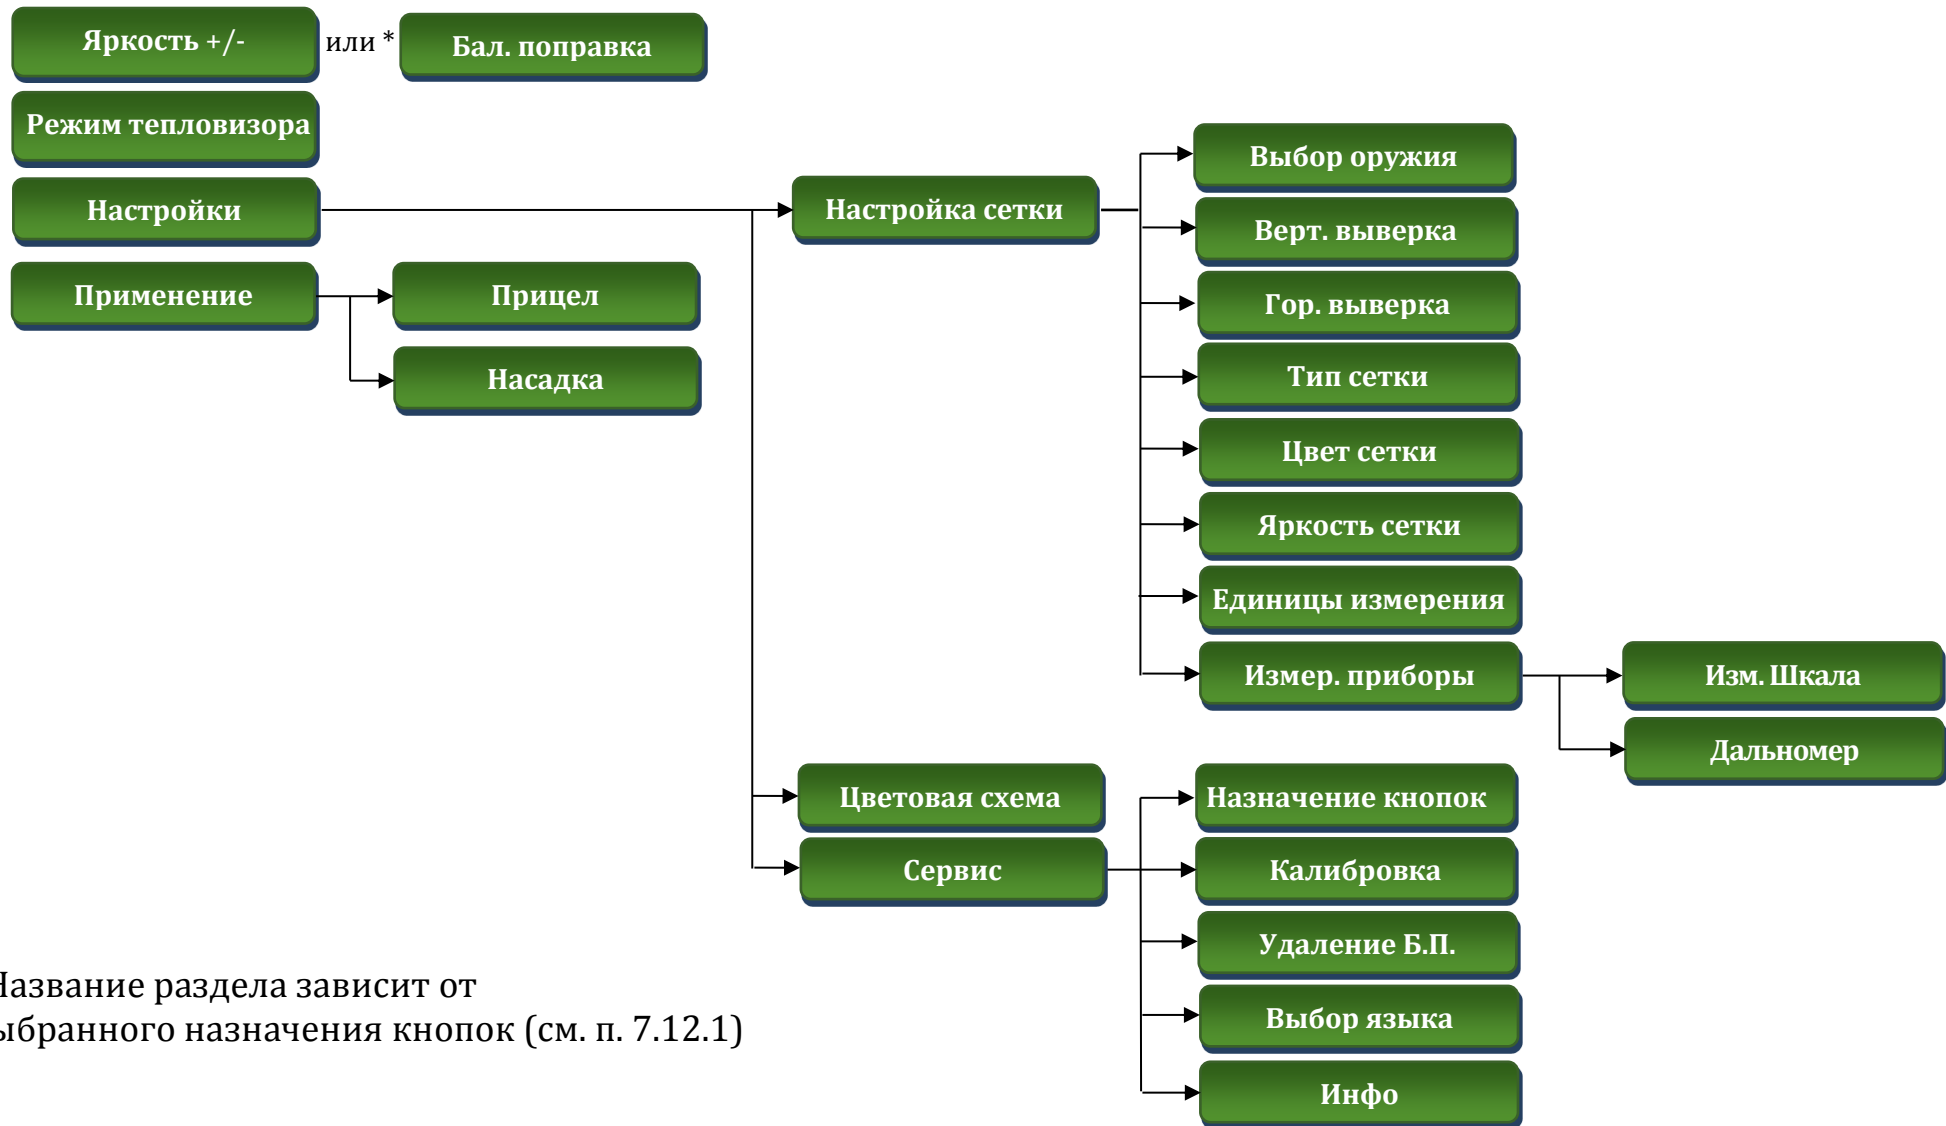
Яркость +/-
или *
Бал. поправка
Режим тепловизора
Настройки
Применение
Прицел
Насадка
Настройка сетки
Выбор оружия
Верт. выверка
Гор. выверка
Тип сетки
Цвет сетки
Яркость сетки
Единицы измерения
Измер. приборы
Изм. Шкала
Дальномер
Цветовая схема
Сервис
Назначение кнопок
Калибровка
Удаление Б.П.
Выбор языка
Инфо

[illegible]азвание раздела зависит от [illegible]ыбранного назначения кнопок (см. п. 7.12.1)